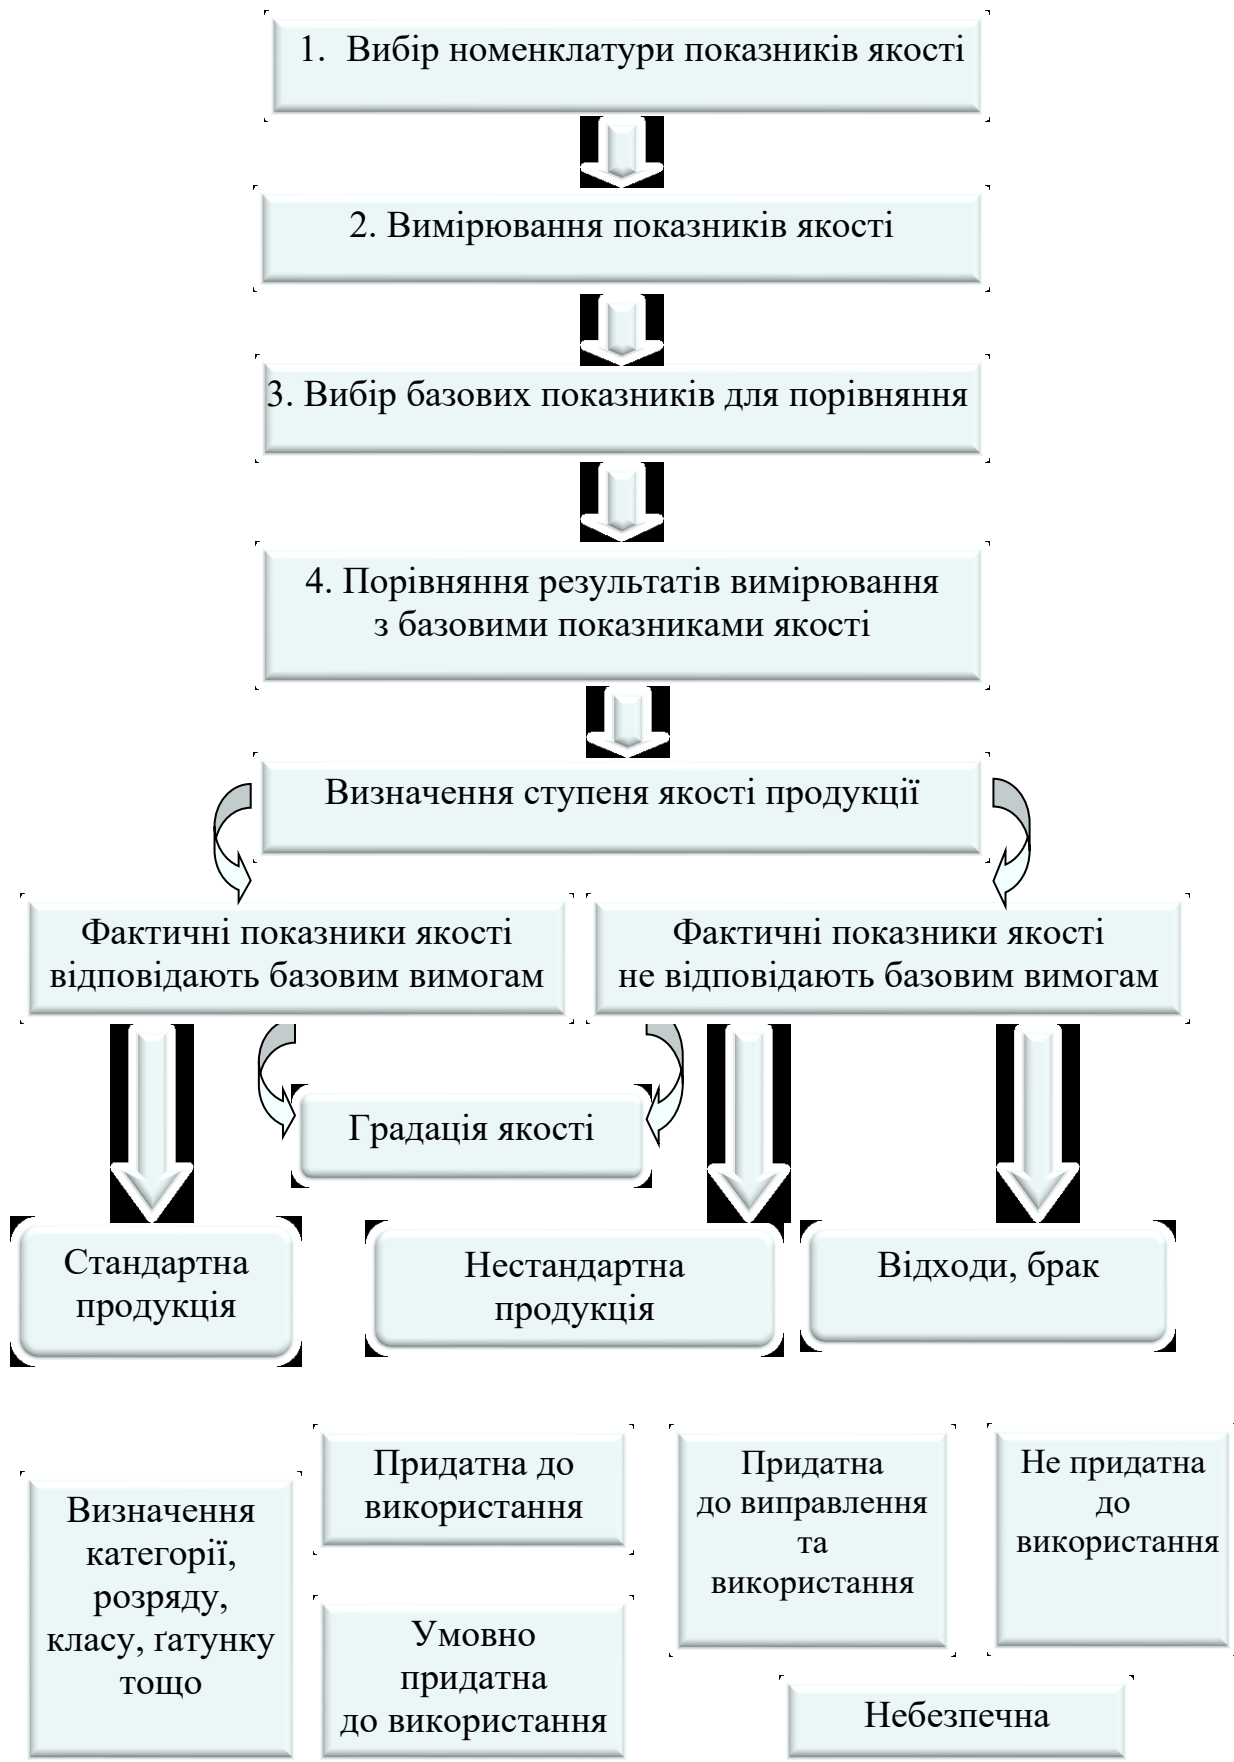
1. Вибір номенклатури показників якості

2. Вимірювання показників якості

3. Вибір базових показників для порівняння

4. Порівняння результатів вимірювання з базовими показниками якості

Визначення ступеня якості продукції

Фактичні показники якості відповідають базовим вимогам

Фактичні показники якості не відповідають базовим вимогам

Градація якості

Стандартна продукція

Нестандартна продукція

Відходи, брак

Визначення категорії, розряду, класу, ґатунку тощо

Придатна до використання

Умовно придатна до використання

Придатна до виправлення та використання

Не придатна до використання

Небезпечна